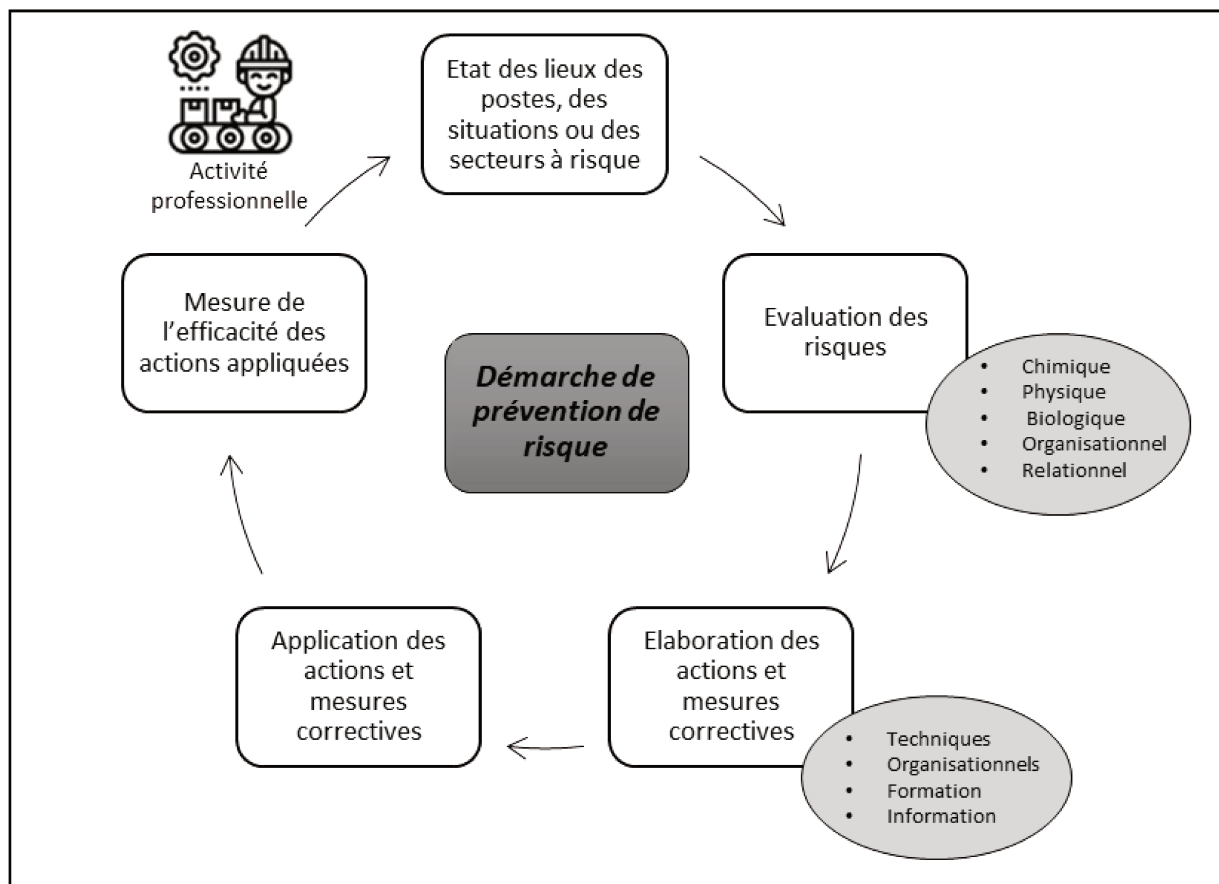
Activité professionnelle

Etat des lieux des postes, des situations ou des secteurs à risque

Evaluation des risques

- Chimique
- Physique
- Biologique
- Organisationnel
- Relationnel

Démarche de prévention de risque

Elaboration des actions et mesures correctives

- Techniques
- Organisationnels
- Formation
- Information

Application des actions et mesures correctives

Mesure de l'efficacité des actions appliquées